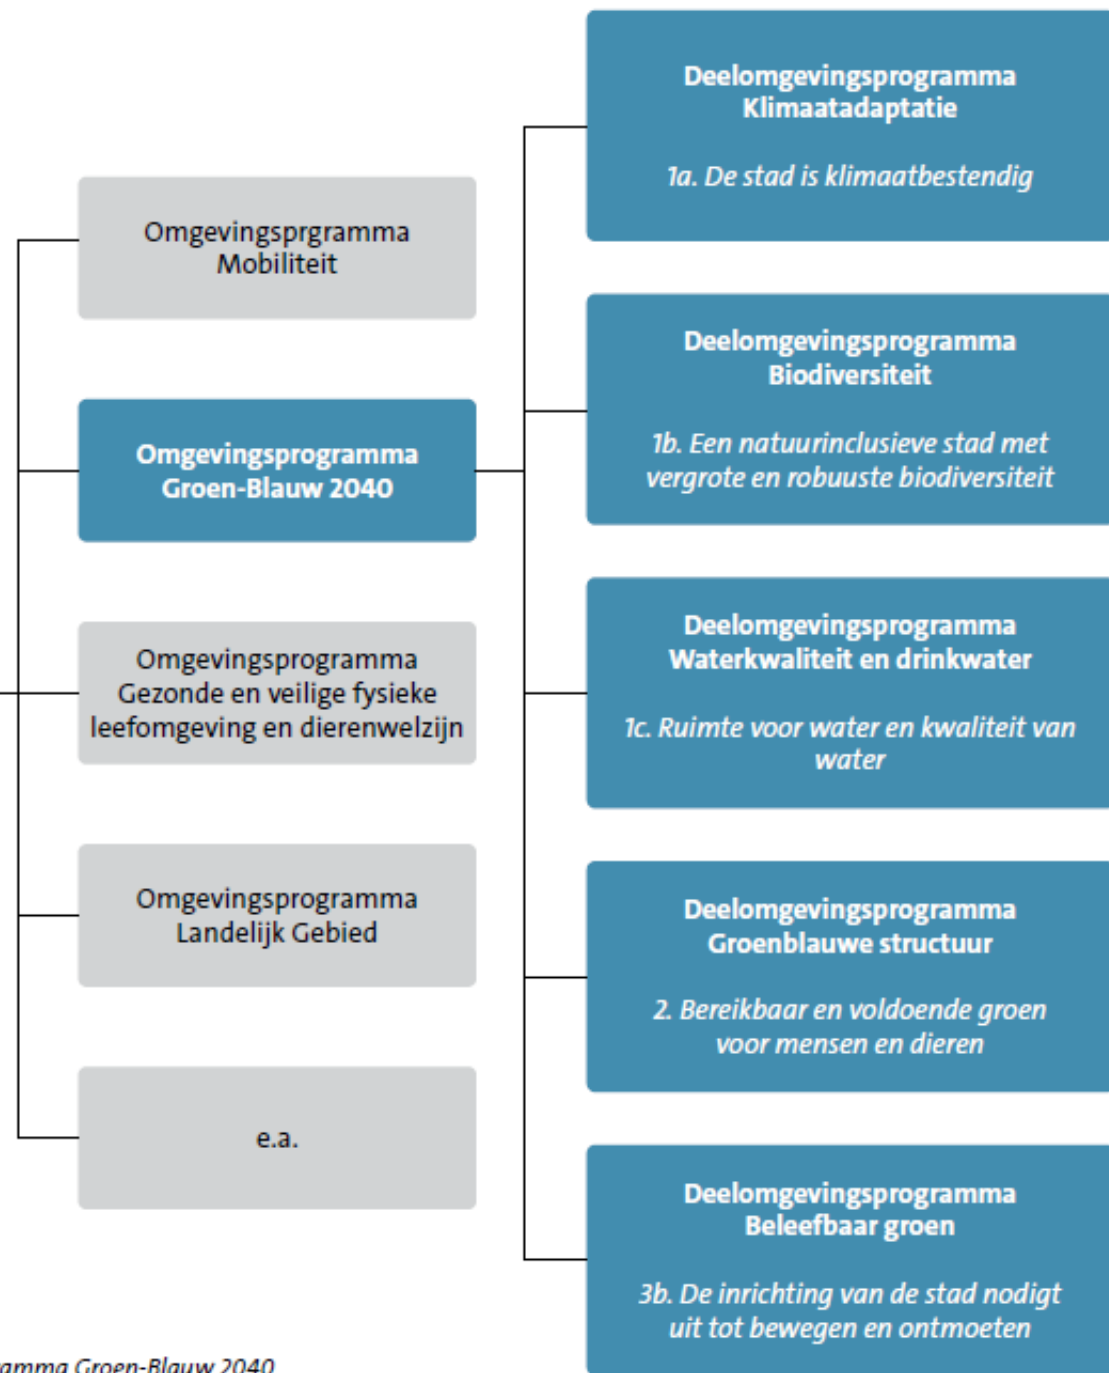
Omgevingsprgramma Mobiliteit

Omgevingsprogramma Groen-Blauw 2040

Omgevingsprogramma Gezonde en veilige fysieke leefomgeving en dierenwelzijn

Omgevingsprogramma Landelijk Gebied

e.a.

Deelomgevingsprogramma Klimaatadaptatie

1a. De stad is klimaatbestendig

Deelomgevingsprogramma Biodiversiteit

1b. Een natuurinclusieve stad met vergrote en robuuste biodiversiteit

Deelomgevingsprogramma Waterkwaliteit en drinkwater

1c. Ruimte voor water en kwaliteit van water

Deelomgevingsprogramma Groenblauwe structuur

2. Bereikbaar en voldoende groen voor mensen en dieren

Deelomgevingsprogramma Beleefbaar groen

3b. De inrichting van de stad nodigt uit tot bewegen en ontmoeten

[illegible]amma Groen-Blauw 2040